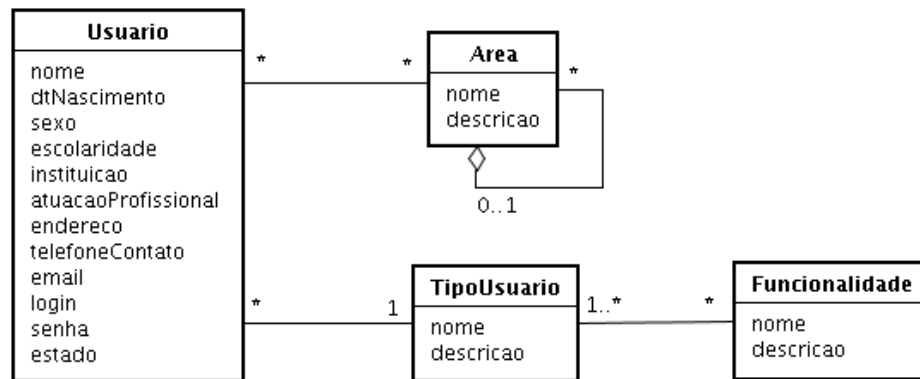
Usuario
nome
dtNascimento
sexo
escolaridade
instituicao
atuacaoProfissional
endereco
telefoneContato
email
login
senha
estado

*

*

Area
nome
descricao

*

0..1

*

1

TipoUsuario
nome
descricao

1..*

*

Funcionalidade
nome
descricao